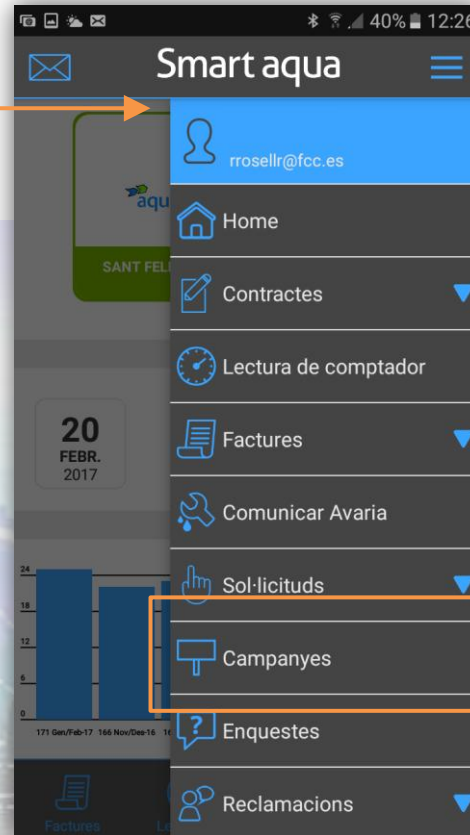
40% 12:26

Smart aqua

aqu

SANT FEL

20
FEBR.
2017

24
18
12
6
0

171 Gen/Feb-17 166 Nov/Des-16 1

Factures Lo

rrosellr@fcc.es

Home

Contractes

Lectura de comptador

Factures

Comunicar Avaria

Sol·licituds

Campanyes

Enquestes

Reclamacions